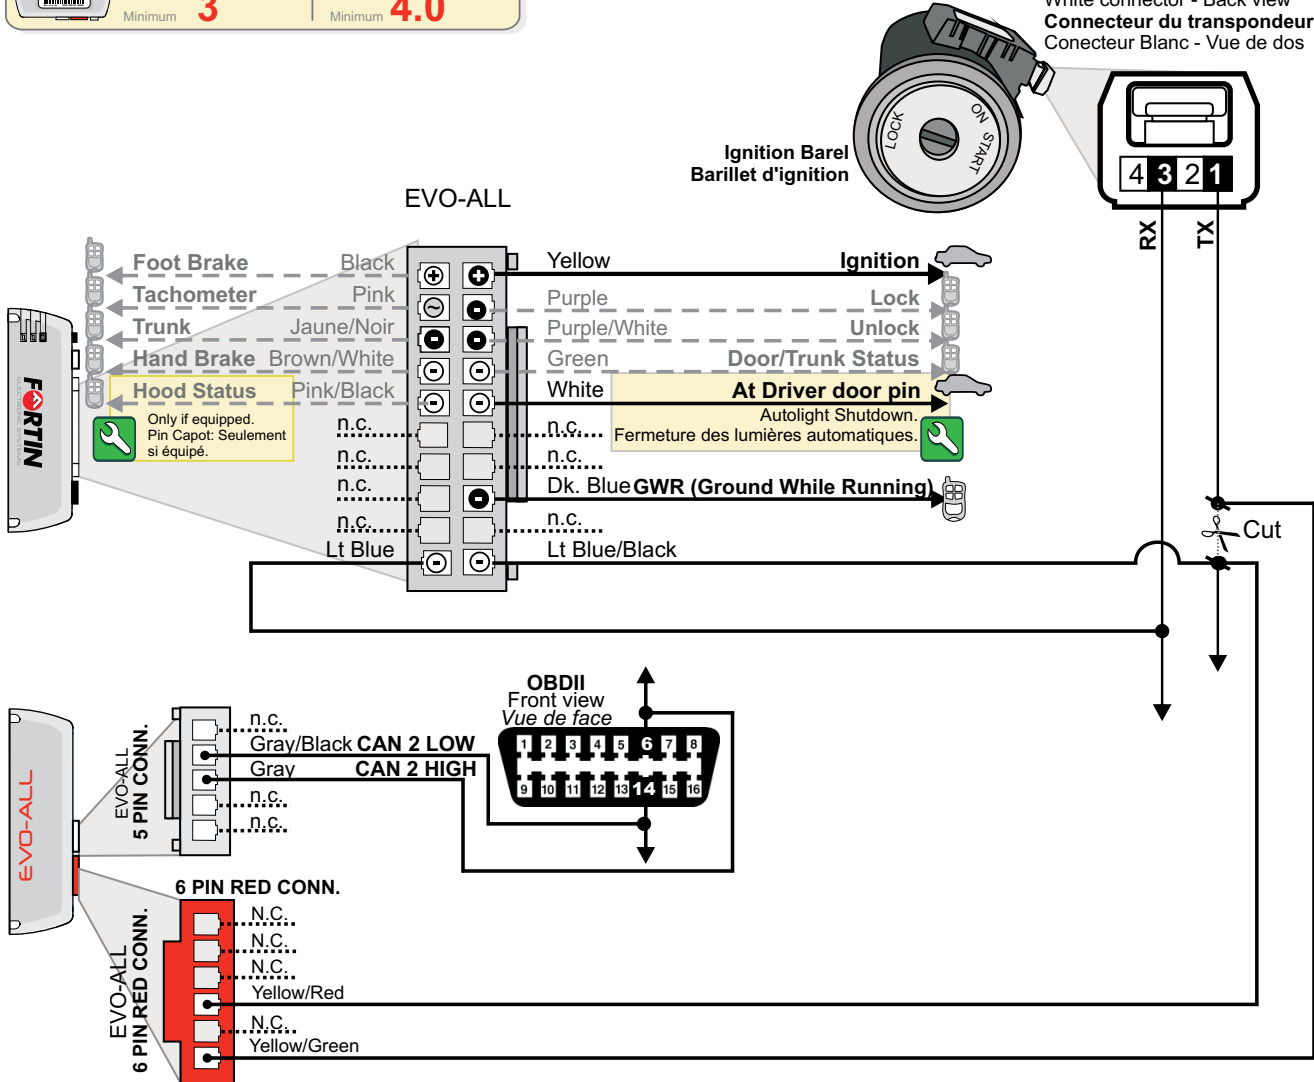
Minimum 3 Minimum 4.0

White connector - Back view
Connecteur du transpondeur
Conecteur Blanc - Vue de dos

LOCK ON START

Ignition Barel
Barillet d'ignition

4 3 2 1

RX TX

EVO-ALL

Foot Brake Black
Tachometer Pink
Trunk Jaune/Noir
Hand Brake Brown/White
Hood Status Pink/Black
Only if equipped.
Pin Capot: Seulement si équipé.
n.c.
n.c.
n.c.
n.c.
Lt Blue

FORTIN

Yellow Ignition
Purple Lock
Purple/White Unlock
Green Door/Trunk Status
White At Driver door pin
Autolight Shutdown.
Fermeture des lumières automatiques.
n.c.
n.c.
Dk. Blue GWR (Ground While Running)
n.c.
Lt Blue/Black

Cut

OBDII
Front view
Vue de face
1 2 3 4 5 6 7 8
9 10 11 12 13 14 15 16

EVO-ALL
EVO-ALL 5 PIN CONN.
n.c.
Gray/Black CAN 2 LOW
Gray CAN 2 HIGH
n.c.
n.c.

6 PIN RED CONN.
EVO-ALL 6 PIN RED CONN.
N.C.
N.C.
N.C.
Yellow/Red
N.C.
Yellow/Green